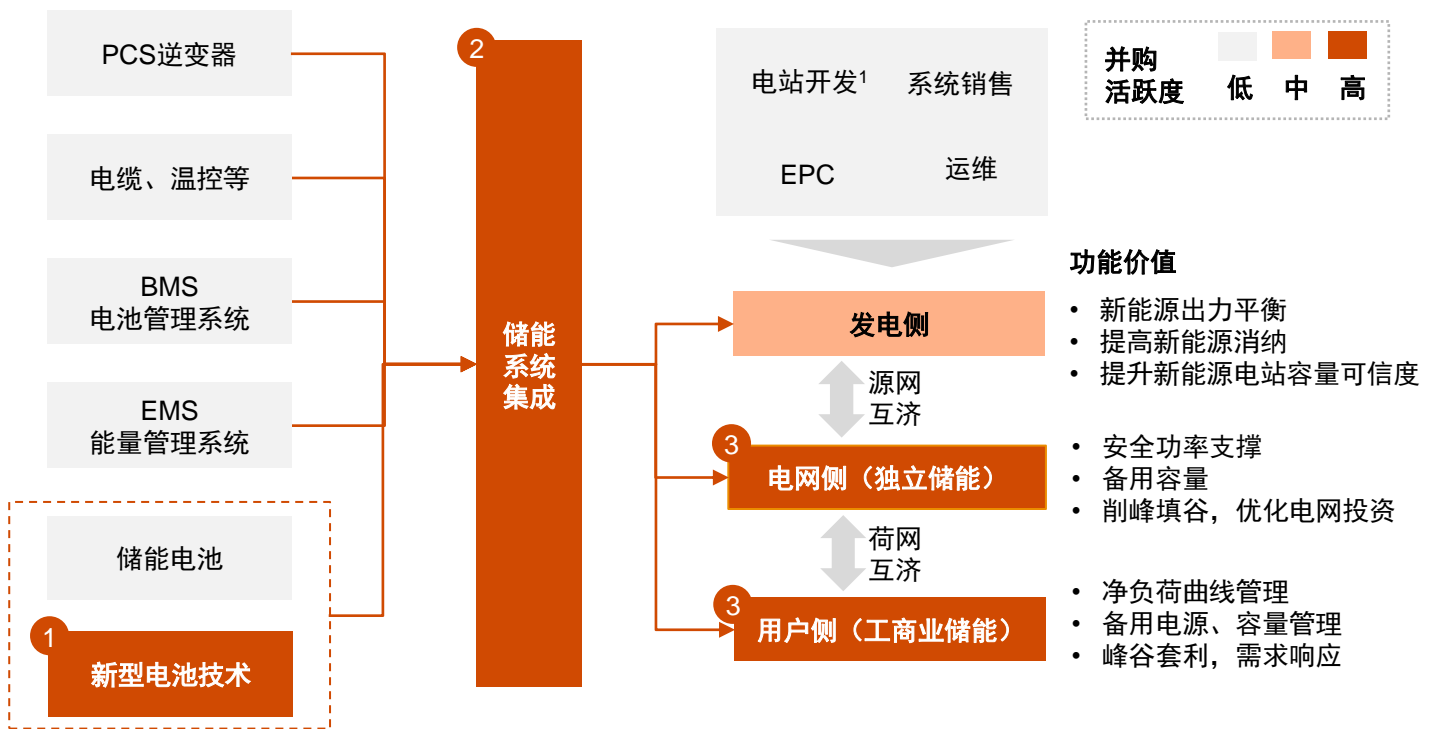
PCS逆变器

电缆、温控等

BMS
电池管理系统

EMS
能量管理系统

储能电池

1
新型电池技术

2
储能
系统
集成

电站开发$^1$ 系统销售

EPC 运维

并购
活跃度 低 中 高

功能价值

发电侧

源网
互济

3
电网侧（独立储能）

荷网
互济

3
用户侧（工商业储能）

• 新能源出力平衡
• 提高新能源消纳
• 提升新能源电站容量可信度

• 安全功率支撑
• 备用容量
• 削峰填谷，优化电网投资

• 净负荷曲线管理
• 备用电源、容量管理
• 峰谷套利，需求响应